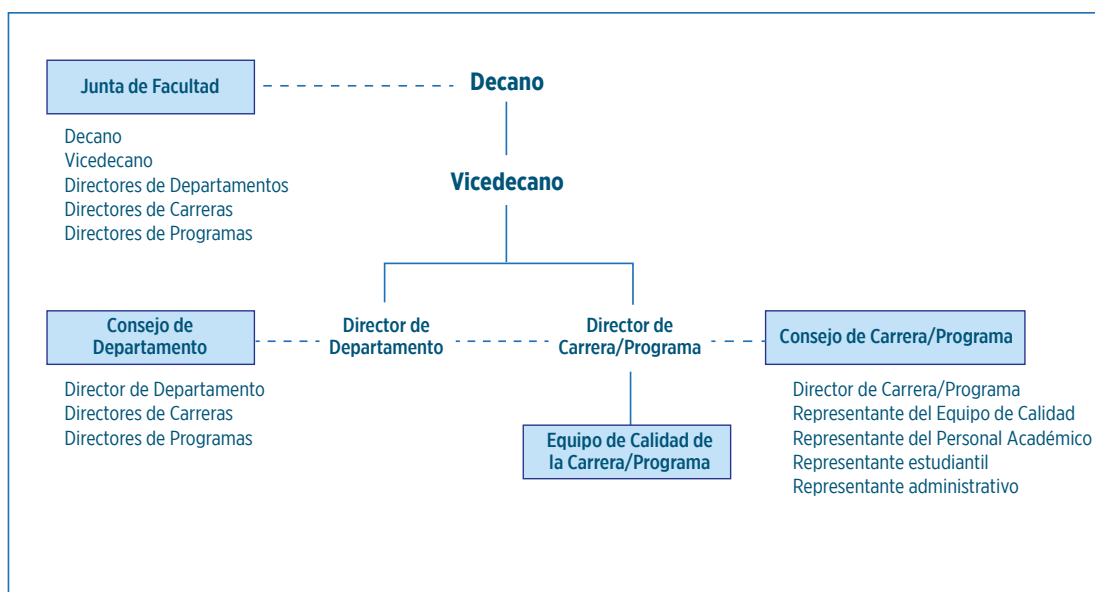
Junta de Facultad

Decano

Decano
Vicedecano
Directores de Departamentos
Directores de Carreras
Directores de Programas

Vicedecano

Consejo de Departamento

Director de Departamento

Director de Carrera/Programa

Consejo de Carrera/Programa

Director de Departamento
Directores de Carreras
Directores de Programas

Equipo de Calidad de la Carrera/Programa

Director de Carrera/Programa
Representante del Equipo de Calidad
Representante del Personal Académico
Representante estudiantil
Representante administrativo